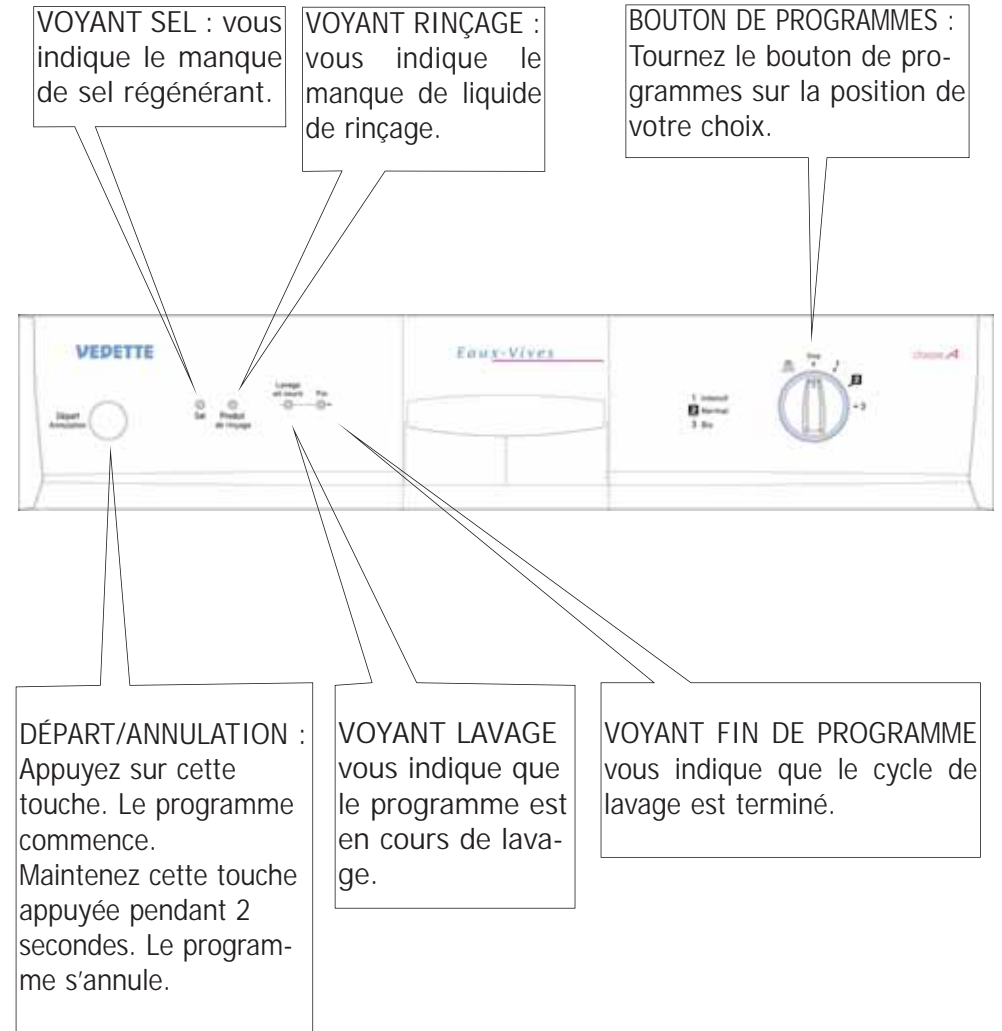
VOYANT SEL : vous indique le manque de sel régénérant.

VOYANT RINÇAGE : vous indique le manque de liquide de rinçage.

BOUTON DE PROGRAMMES : Tournez le bouton de programmes sur la position de votre choix.

VEDETTE

Départ Annulation

Sel

Produit de rinçage

Lavage en cours

Fin

Eaux-Vives

1 Intensif
2 Normal
3 Bio

Stop

+3

classe A

DÉPART/ANNULATION : Appuyez sur cette touche. Le programme commence.
Maintenez cette touche appuyée pendant 2 secondes. Le programme s'annule.

VOYANT LAVAGE vous indique que le programme est en cours de lavage.

VOYANT FIN DE PROGRAMME vous indique que le cycle de lavage est terminé.